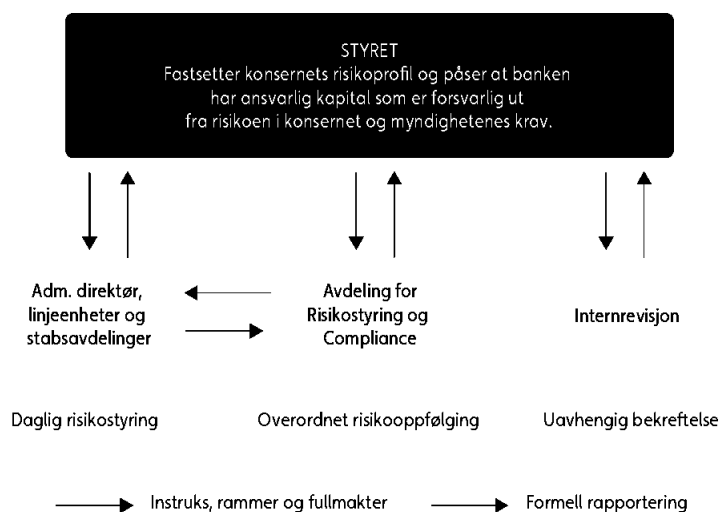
STYRET
Fastsetter konsernets risikoprofil og påser at banken har ansvarlig kapital som er forsvarlig ut fra risikoen i konsernet og myndighetenes krav.

Adm. direktør, linjeenheter og stabsavdelinger

Avdeling for Risikostyring og Compliance

Internrevisjon

Daglig risikostyring

Overordnet risikooppfølging

Uavhengig bekreftelse

Instruks, rammer og fullmakter

Formell rapportering